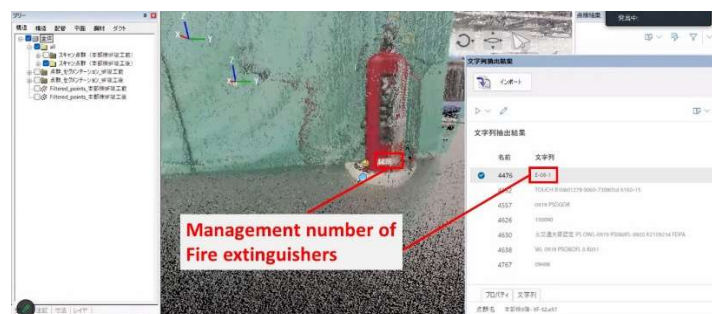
ツリー
構造 構造 配管 平面 鋼材 ダクト
全体
all
スキャン点群（本部棟4F加工前）
スキャン点群（本部棟4F加工後）
点群_セグメンテーション_4F加工前
点群_セグメンテーション_4F加工後
Filtered_points_本部棟4F加工前
Filtered_points_本部棟4F加工後

点群結果
発見中
文字列抽出結果
インポート
文字列抽出結果
名前
文字列
4476
E-09-1
TOUCH 8 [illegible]
4557
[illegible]
4626
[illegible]
4630
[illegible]
4638
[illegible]
4767
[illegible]
プロパティ
文字列
点群名
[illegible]

Management number of Fire extinguishers